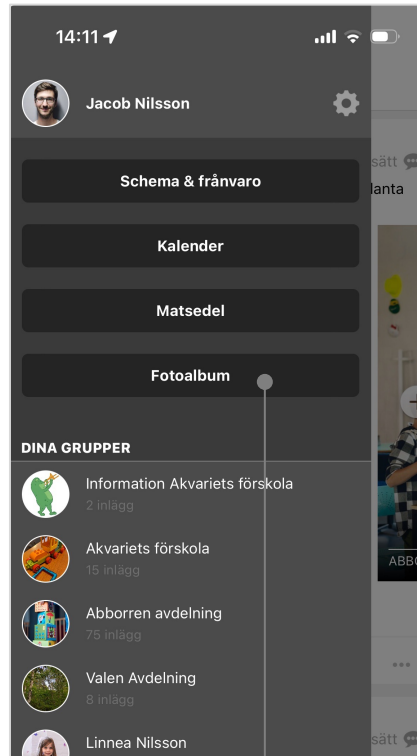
14:11

Jacob Nilsson

Schema & frånvaro

Kalender

Matsedel

Fotoalbum

DINA GRUPPER

Information Akvariets förskola
2 inlägg

Akvariets förskola
15 inlägg

Abborren avdelning
75 inlägg

Valen Avdelning
8 inlägg

Linnea Nilsson

sätt
lanta

ABBO

sätt